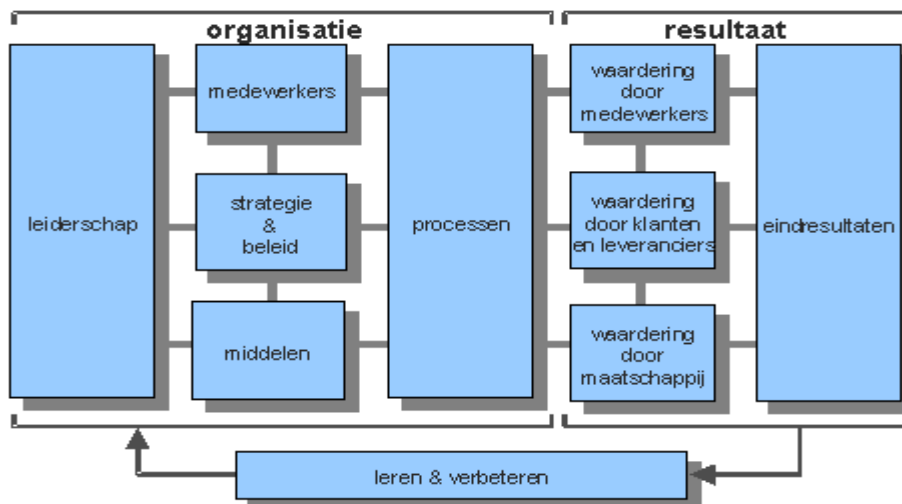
organisatie

resultaat

leiderschap

medewerkers

strategie & beleid

middelen

processen

waardering door medewerkers

waardering door klanten en leveranciers

waardering door maatschappij

eindresultaten

leren & verbeteren